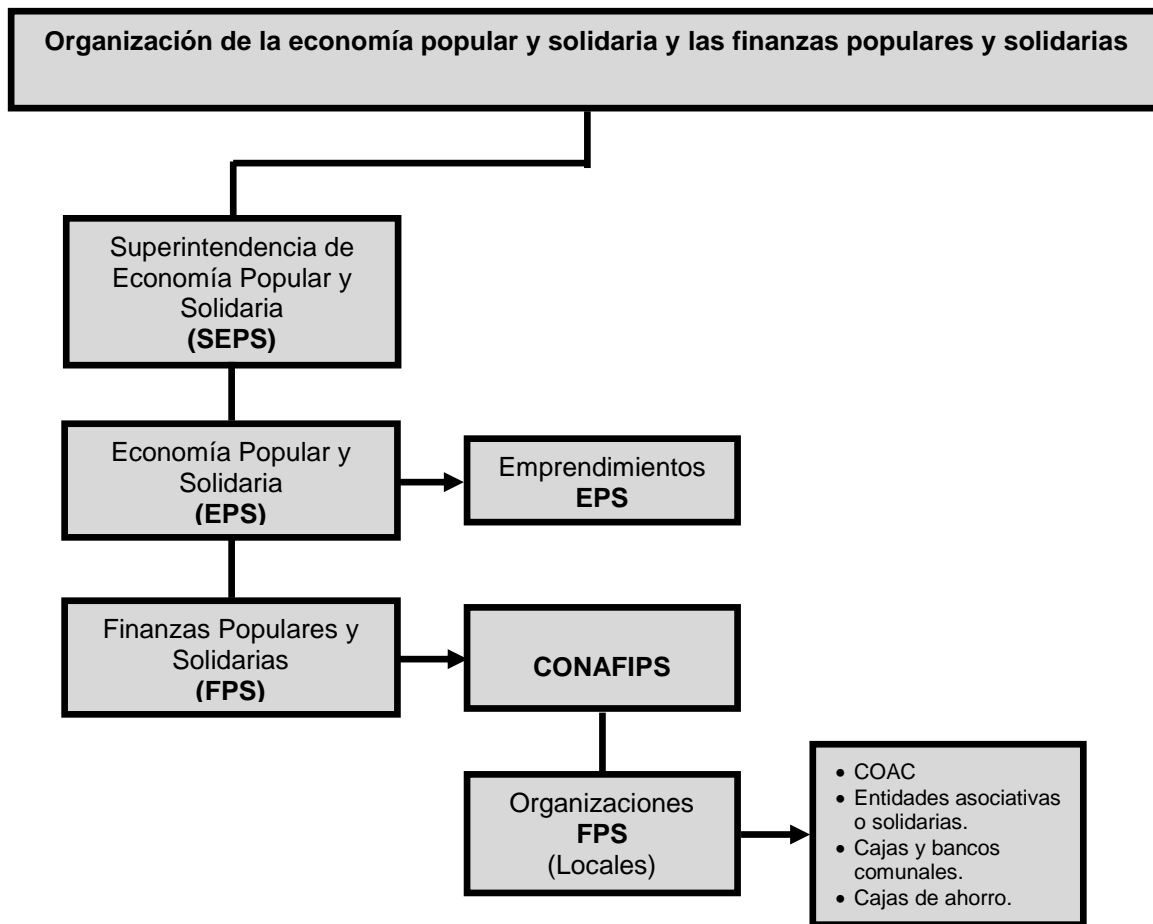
Organización de la economía popular y solidaria y las finanzas populares y solidarias

Superintendencia de Economía Popular y Solidaria
(SEPS)

Economía Popular y Solidaria
(EPS)

Emprendimientos
EPS

Finanzas Populares y Solidarias
(FPS)

CONAFIPS

Organizaciones
FPS
(Locales)

- COAC
- Entidades asociativas o solidarias.
- Cajas y bancos comunales.
- Cajas de ahorro.